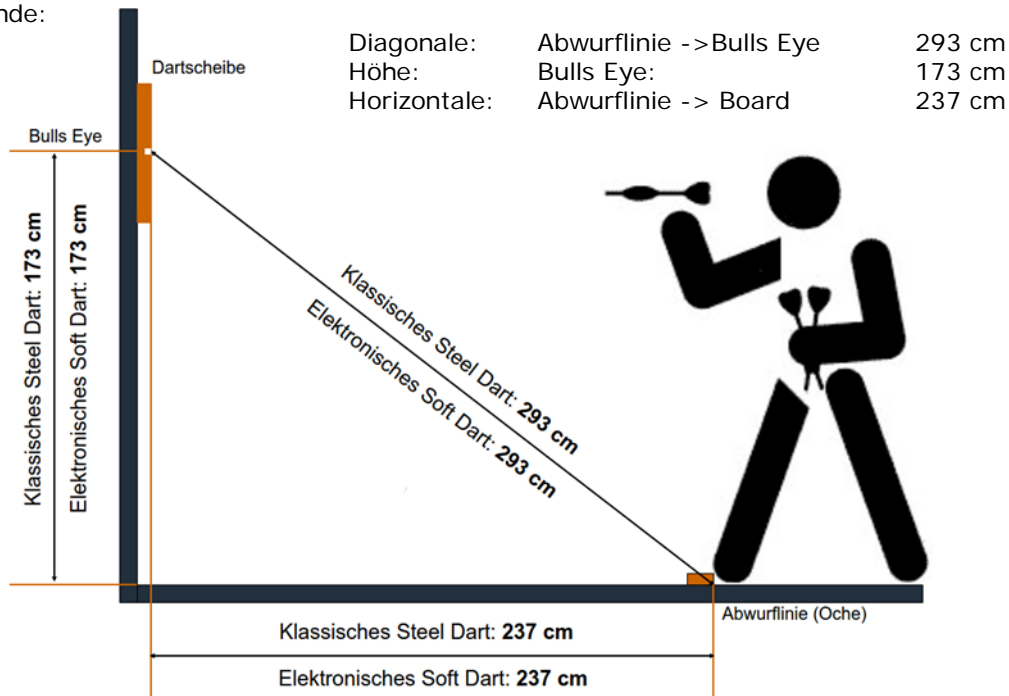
nde:

| Diagonale: | Abwurflinie ->Bulls Eye | 293 cm |
|---|---|---|
| Höhe: | Bulls Eye: | 173 cm |
| Horizontale: | Abwurflinie -> Board | 237 cm |

Dartscheibe

Bulls Eye

Klassisches Steel Dart: **173 cm**

Elektronisches Soft Dart: **173 cm**

Klassisches Steel Dart: **293 cm**

Elektronisches Soft Dart: **293 cm**

Abwurflinie (Oche)

Klassisches Steel Dart: **237 cm**

Elektronisches Soft Dart: **237 cm**